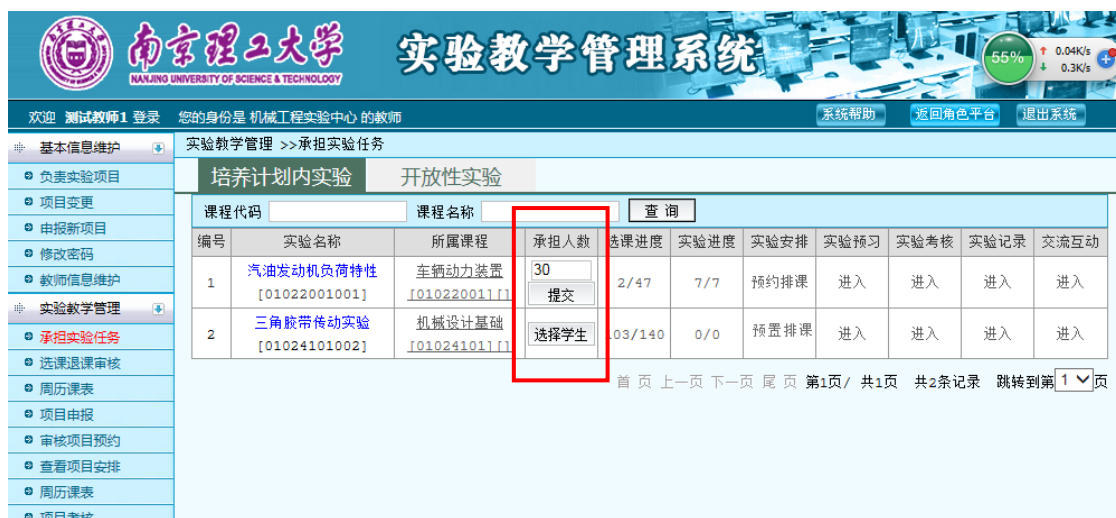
南京理工大学
NANJING UNIVERSITY OF SCIENCE & TECHNOLOGY
实验教学管理系统

55%
0.04K/s
0.3K/s

欢迎 测试教师1 登录 您的身份是 机械工程实验中心 的教师
系统帮助 返回角色平台 退出系统

基本信息维护
负责实验项目
项目变更
申报新项目
修改密码
教师信息维护
实验教学管理
承担实验任务
选课退课审核
周历课表
项目申报
审核项目预约
查看项目安排
周历课表
项目考核

实验教学管理 >>承担实验任务

培养计划内实验 开放性实验

课程代码 课程名称 查 询

| 编号 | 实验名称 | 所属课程 | 承担人数 | 选课进度 | 实验进度 | 实验安排 | 实验预习 | 实验考核 | 实验记录 | 交流互动 |
|---|---|---|---|---|---|---|---|---|---|---|
| 1 | 汽油发动机负荷特性 [01022001001] | 车辆动力装置 [01022001] [] | 30 提交 | 2/47 | 7/7 | 预约排课 | 进入 | 进入 | 进入 | 进入 |
| 2 | 三角胶带传动实验 [01024101002] | 机械设计基础 [01024101] [] | 选择学生 | 103/140 | 0/0 | 预置排课 | 进入 | 进入 | 进入 | 进入 |

首 页 上一页 下一页 尾 页 第1页/ 共1页 共2条记录 跳转到第 1 页